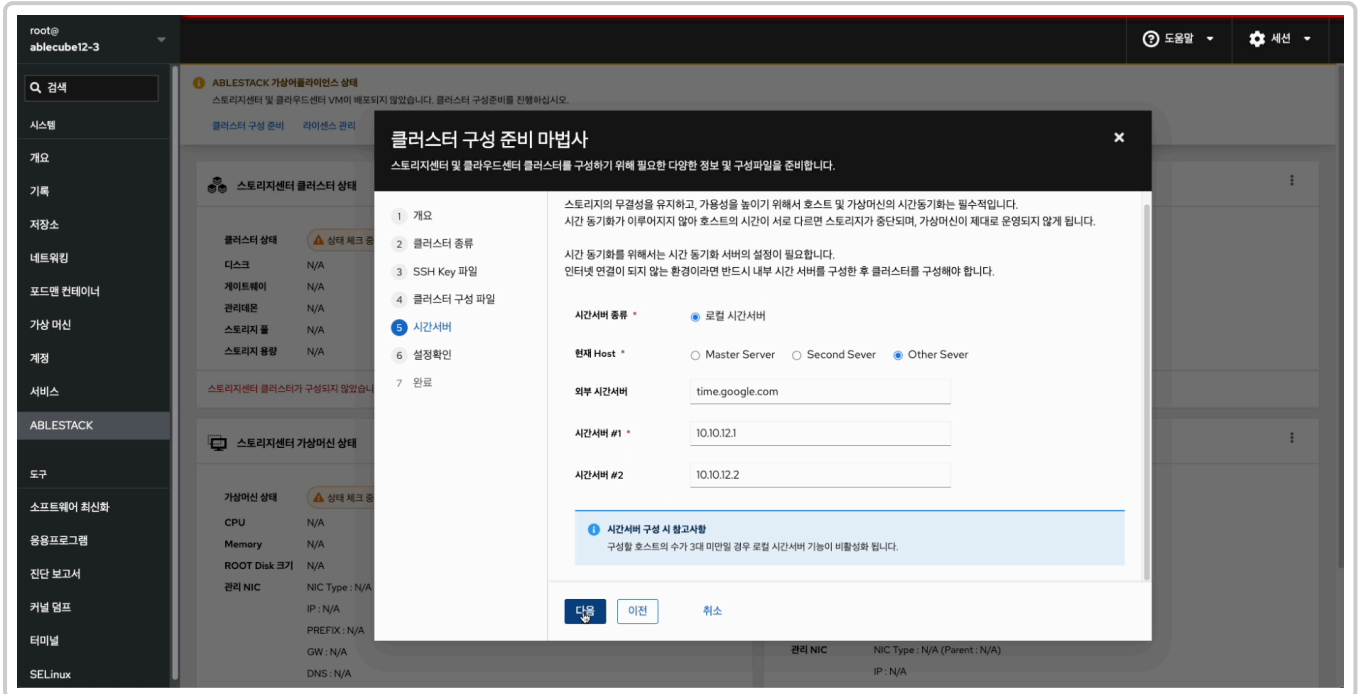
root@
ablecube12-3

검색

시스템

개요

기록

저장소

네트워킹

포드맨 컨테이너

가상 머신

계정

서비스

ABLESTACK

도구

소프트웨어 최신화

응용프로그램

진단 보고서

커널 덤프

터미널

SELinux

도움말

세션

ABLESTACK 가상어플라이언스 상태
스토리지센터 및 클라우드센터 VM이 배포되지 않았습니다. 클러스터 구성준비를 진행하십시오.

클러스터 구성 준비 라이선스 관리

스토리지센터 클러스터 상태

클러스터 상태 상태 체크 중
디스크 N/A
게이트웨이 N/A
관리데몬 N/A
스토리지 풀 N/A
스토리지 용량 N/A

스토리지센터 클러스터가 구성되지 않았습니

스토리지센터 가상머신 상태

가상머신 상태 상태 체크 중
CPU N/A
Memory N/A
ROOT Disk 크기 N/A
관리 NIC NIC Type : N/A
IP : N/A
PREFIX : N/A
GW : N/A
DNS : N/A

관리 NIC NIC Type : N/A (Parent : N/A)
IP : N/A

클러스터 구성 준비 마법사
스토리지센터 및 클라우드센터 클러스터를 구성하기 위해 필요한 다양한 정보 및 구성파일을 준비합니다.

1 개요
2 클러스터 종류
3 SSH Key 파일
4 클러스터 구성 파일
5 시간서버
6 설정확인
7 완료

스토리지의 무결성을 유지하고, 가용성을 높이기 위해서 호스트 및 가상머신의 시간동기화는 필수적입니다.
시간 동기화가 이루어지지 않아 호스트의 시간이 서로 다르면 스토리지가 중단되며, 가상머신이 제대로 운영되지 않게 됩니다.

시간 동기화를 위해서는 시간 동기화 서버의 설정이 필요합니다.
인터넷 연결이 되지 않는 환경이라면 반드시 내부 시간 서버를 구성한 후 클러스터를 구성해야 합니다.

시간서버 종류 * 로컬 시간서버

현재 Host * Master Server Second Sever Other Sever

외부 시간서버 time.google.com

시간서버 #1 * 10.10.12.1

시간서버 #2 10.10.12.2

시간서버 구성 시 참고사항
구성할 호스트의 수가 3대 미만일 경우 로컬 시간서버 기능이 비활성화 됩니다.

다음 이전 취소